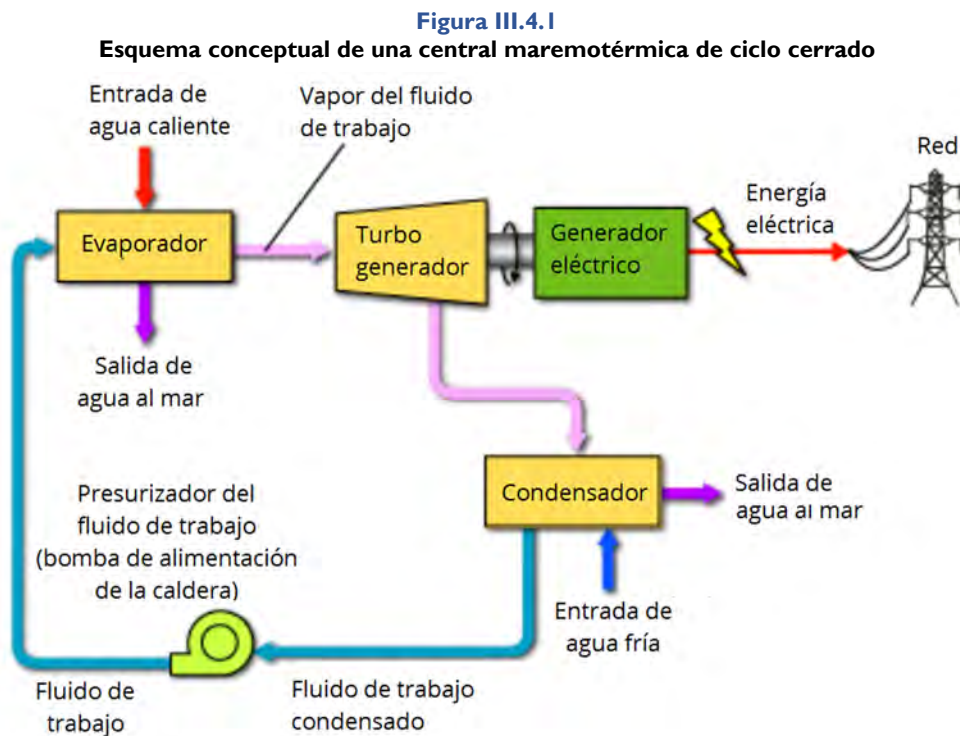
Figura III.4.1
Esquema conceptual de una central maremotérmica de ciclo cerrado

Entrada de agua caliente

Vapor del fluido de trabajo

Red

Evaporador

Turbo generador

Generador eléctrico

Energía eléctrica

Salida de agua al mar

Condensador

Salida de agua al mar

Presurizador del fluido de trabajo (bomba de alimentación de la caldera)

Entrada de agua fría

Fluido de trabajo

Fluido de trabajo condensado